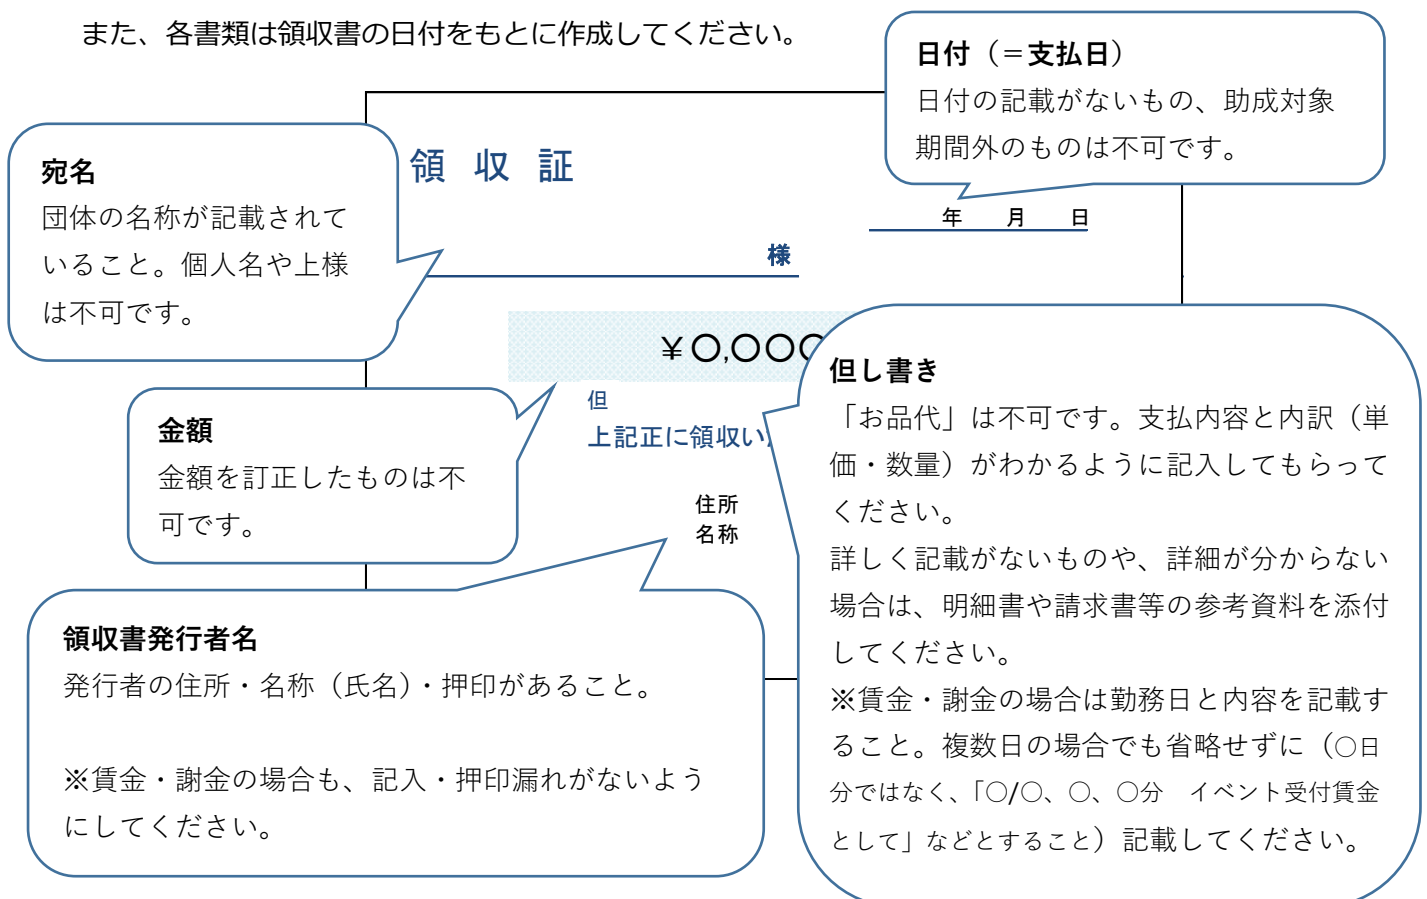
また、各書類は領収書の日付をもとに作成してください。

日付（＝支払日）
日付の記載がないもの、助成対象期間外のものは不可です。

宛名
団体の名称が記載されていること。個人名や上様は不可です。

領 収 証

年 月 日

様

¥〇,〇〇〇

但
上記正に領収い

金額
金額を訂正したものは不可です。

住所
名称

但し書き
「お品代」は不可です。支払内容と内訳（単価・数量）がわかるように記入してもらってください。
詳しく記載がないものや、詳細が分からない場合は、明細書や請求書等の参考資料を添付してください。
※賃金・謝金の場合は勤務日と内容を記載すること。複数日の場合でも省略せずに（〇日分ではなく、「〇/〇、〇、〇分 イベント受付賃金として」などとすること）記載してください。

領収書発行者名
発行者の住所・名称（氏名）・押印があること。

※賃金・謝金の場合も、記入・押印漏れがないようにしてください。